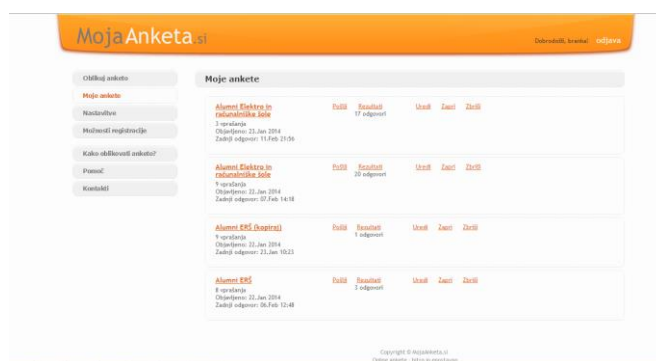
MojaAnketa.si

Dobrodošli, branka! odjava

Oblikuj anketo
Moje ankete
Nastavitve
Možnosti registracije
Kako oblikovati anketo?
Pomoč
Kontakt

Moje ankete

Alumni Elektro in računalniške šole
3 vprašanja
Objavljeno: 23.Jan 2014
Zadnji odgovor: 11.Feb 21:56
Pošlji Rezultati 17 odgovori Uredi Zapri Zbriši

Alumni Elektro in računalniške šole
9 vprašanja
Objavljeno: 22.Jan 2014
Zadnji odgovor: 07.Feb 14:18
Pošlji Rezultati 20 odgovori Uredi Zapri Zbriši

Alumni ERŠ (kopira)
9 vprašanja
Objavljeno: 22.Jan 2014
Zadnji odgovor: 23.Jan 10:23
Pošlji Rezultati 1 odgovori Uredi Zapri Zbriši

Alumni ERŠ
8 vprašanja
Objavljeno: 22.Jan 2014
Zadnji odgovor: 06.Feb 12:48
Pošlji Rezultati 3 odgovori Uredi Zapri Zbriši

Copyright © MojaAnketa.si
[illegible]